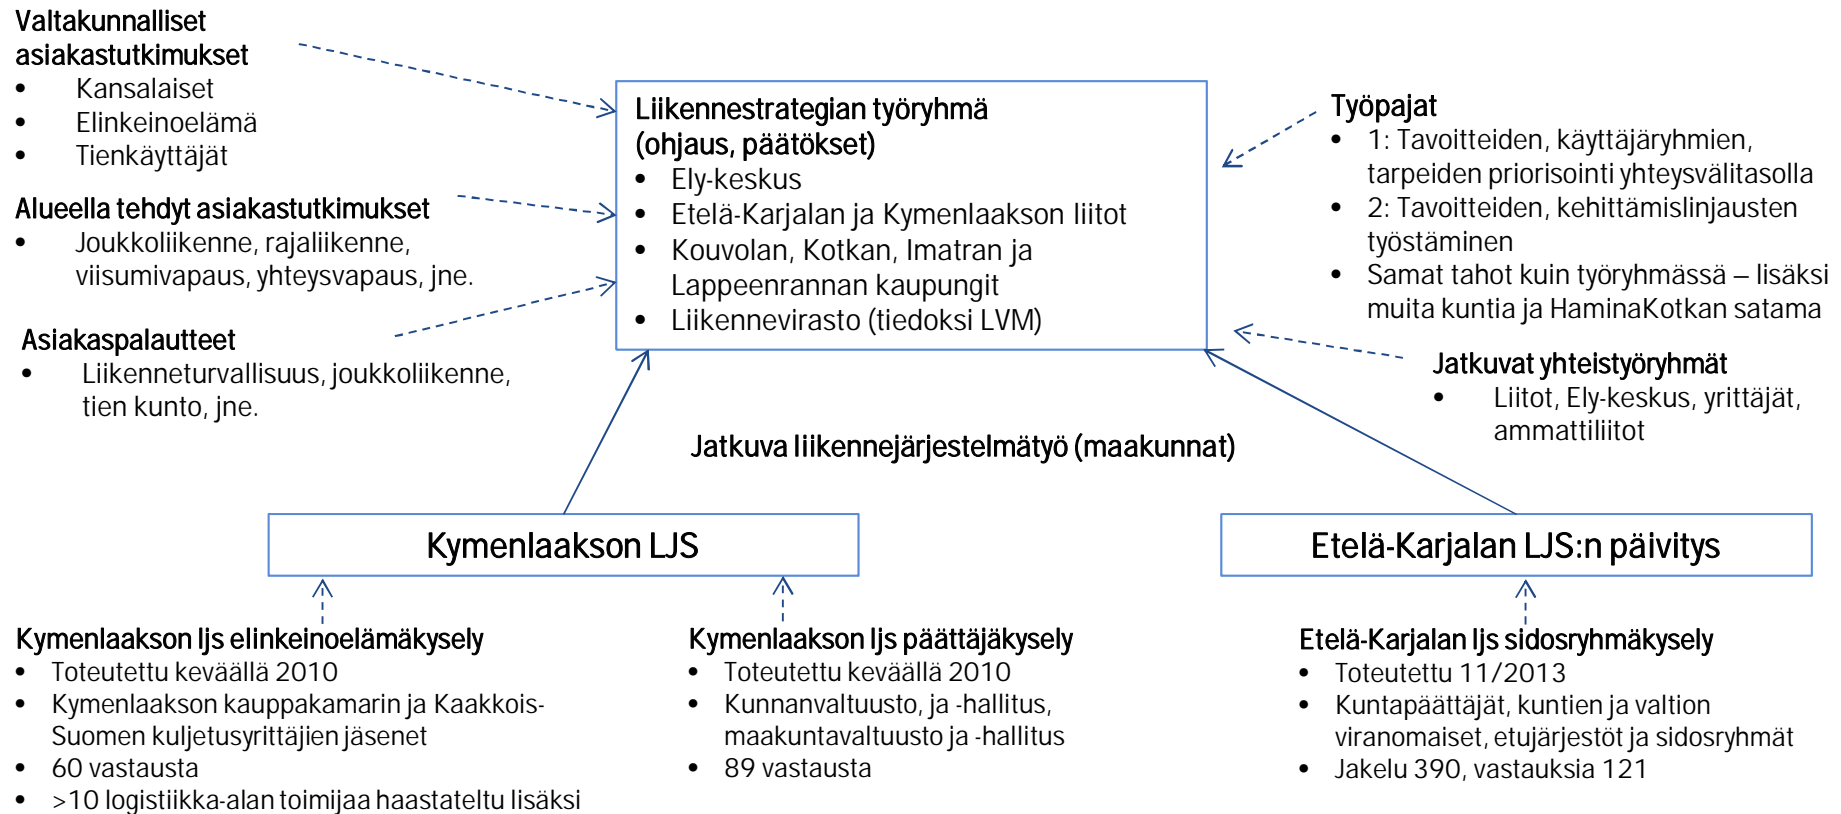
Valtakunnalliset asiakastutkimukset
• Kansalaiset
• Elinkeinoelämä
• Tienkäyttäjät

Alueella tehdyt asiakastutkimukset
• Joukkoliikenne, rajaliikenne, viisumivapaus, yhteysvapaus, jne.

Asiakaspalautteet
• Liikenneturvallisuus, joukkoliikenne, tien kunto, jne.

Liikennestrategian työryhmä (ohjaus, päätökset)
• Ely-keskus
• Etelä-Karjalan ja Kymenlaakson liitot
• Kouvolan, Kotkan, Imatran ja Lappeenrannan kaupungit
• Liikennevirasto (tiedoksi LVM)

Työpajat
• 1: Tavoitteiden, käyttäjäryhmien, tarpeiden priorisointi yhteysvälitasolla
• 2: Tavoitteiden, kehittämislinjausten työstäminen
• Samat tahot kuin työryhmässä – lisäksi muita kuntia ja HaminaKotkan satama

Jatkuvat yhteistyöryhmät
• Liitot, Ely-keskus, yrittäjät, ammattiliitot

Jatkuva liikennejärjestelmätyö (maakunnat)

Kymenlaakson LJS

Etelä-Karjalan LJS:n päivitys

Kymenlaakson ljs elinkeinoelämäkysely
• Toteutettu keväällä 2010
• Kymenlaakson kauppakamarin ja Kaakkois-Suomen kuljetusyrittäjien jäsenet
• 60 vastausta
• >10 logistiikka-alan toimijaa haastateltu lisäksi

Kymenlaakson ljs päättäjäkysely
• Toteutettu keväällä 2010
• Kunnanvaltuusto, ja -hallitus, maakuntavaltuusto ja -hallitus
• 89 vastausta

Etelä-Karjalan ljs sidosryhmäkysely
• Toteutettu 11/2013
• Kuntapäättäjät, kuntien ja valtion viranomaiset, etujärjestöt ja sidosryhmät
• Jakelu 390, vastauksia 121